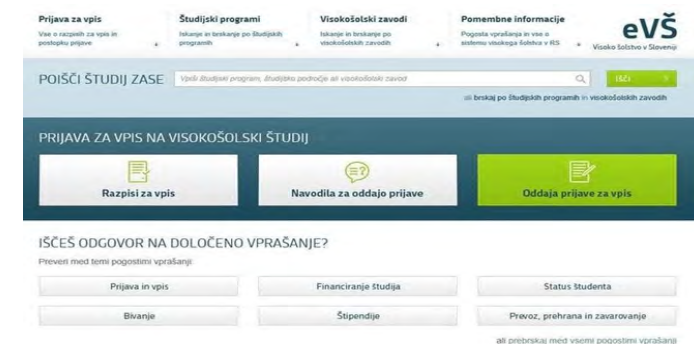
Prijava za vpis
Vse o razpisih za vpis in postopku prijave

Študijski programi
Iskanje in brskanje po študijskih programih

Visokošolski zavodi
Iskanje in brskanje po visokošolskih zavodih

Pomembne informacije
Pogosta vprašanja in vse o sistemu visokega šolstva v RS

eVŠ
Visoko šolstvo v Sloveniji

POIŠČI ŠTUDIJ ZASE

Vpiši študijski program, študijsko področje ali visokošolski zavod

IŠČI

ali brskaj po študijskih programih in visokošolskih zavodih

PRIJAVA ZA VPIS NA VISOKOŠOLSKI ŠTUDIJ

Razpisi za vpis

Navodila za oddajo prijave

Oddaja prijave za vpis

IŠČEŠ ODGOVOR NA DOLOČENO VPRAŠANJE?

Preveri med temi pogostimi vprašanji:

Prijava in vpis

Financiranje študija

Status študenta

Bivanje

Štipendije

Prevoz, prehrana in zavarovanje

ali prebrskaj med vsemi pogostimi vprašanji